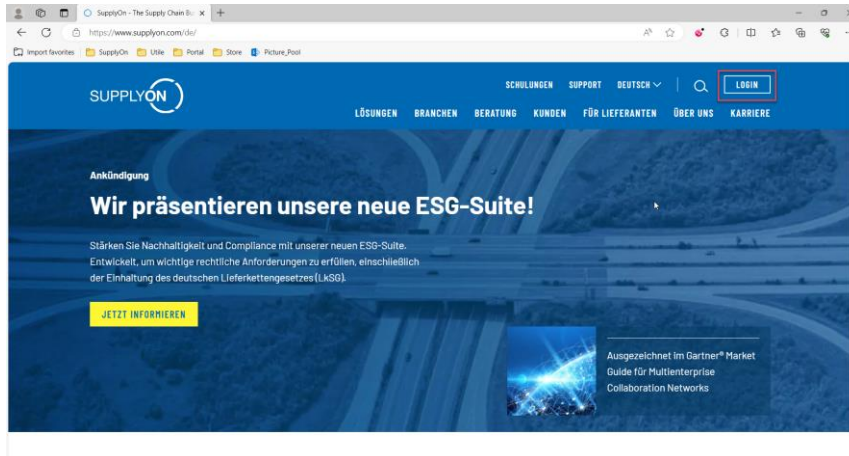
SupplyOn - The Supply Chain Bu ×  +

https://www.supplyon.com/de/

Import favorites  SupplyOn  Utile  Portal  Store  Picture_Pool

SUPPLYON

SCHULUNGEN  SUPPORT  DEUTSCH  LOGIN

LÖSUNGEN  BRANCHEN  BERATUNG  KUNDEN  FÜR LIEFERANTEN  ÜBER UNS  KARRIERE

Ankündigung

Wir präsentieren unsere neue ESG-Suite!

Stärken Sie Nachhaltigkeit und Compliance mit unserer neuen ESG-Suite. Entwickelt, um wichtige rechtliche Anforderungen zu erfüllen, einschließlich der Einhaltung des deutschen Lieferkettengesetzes (LkSG).

JETZT INFORMIEREN

Ausgezeichnet im Gartner® Market Guide für Multienterprise Collaboration Networks